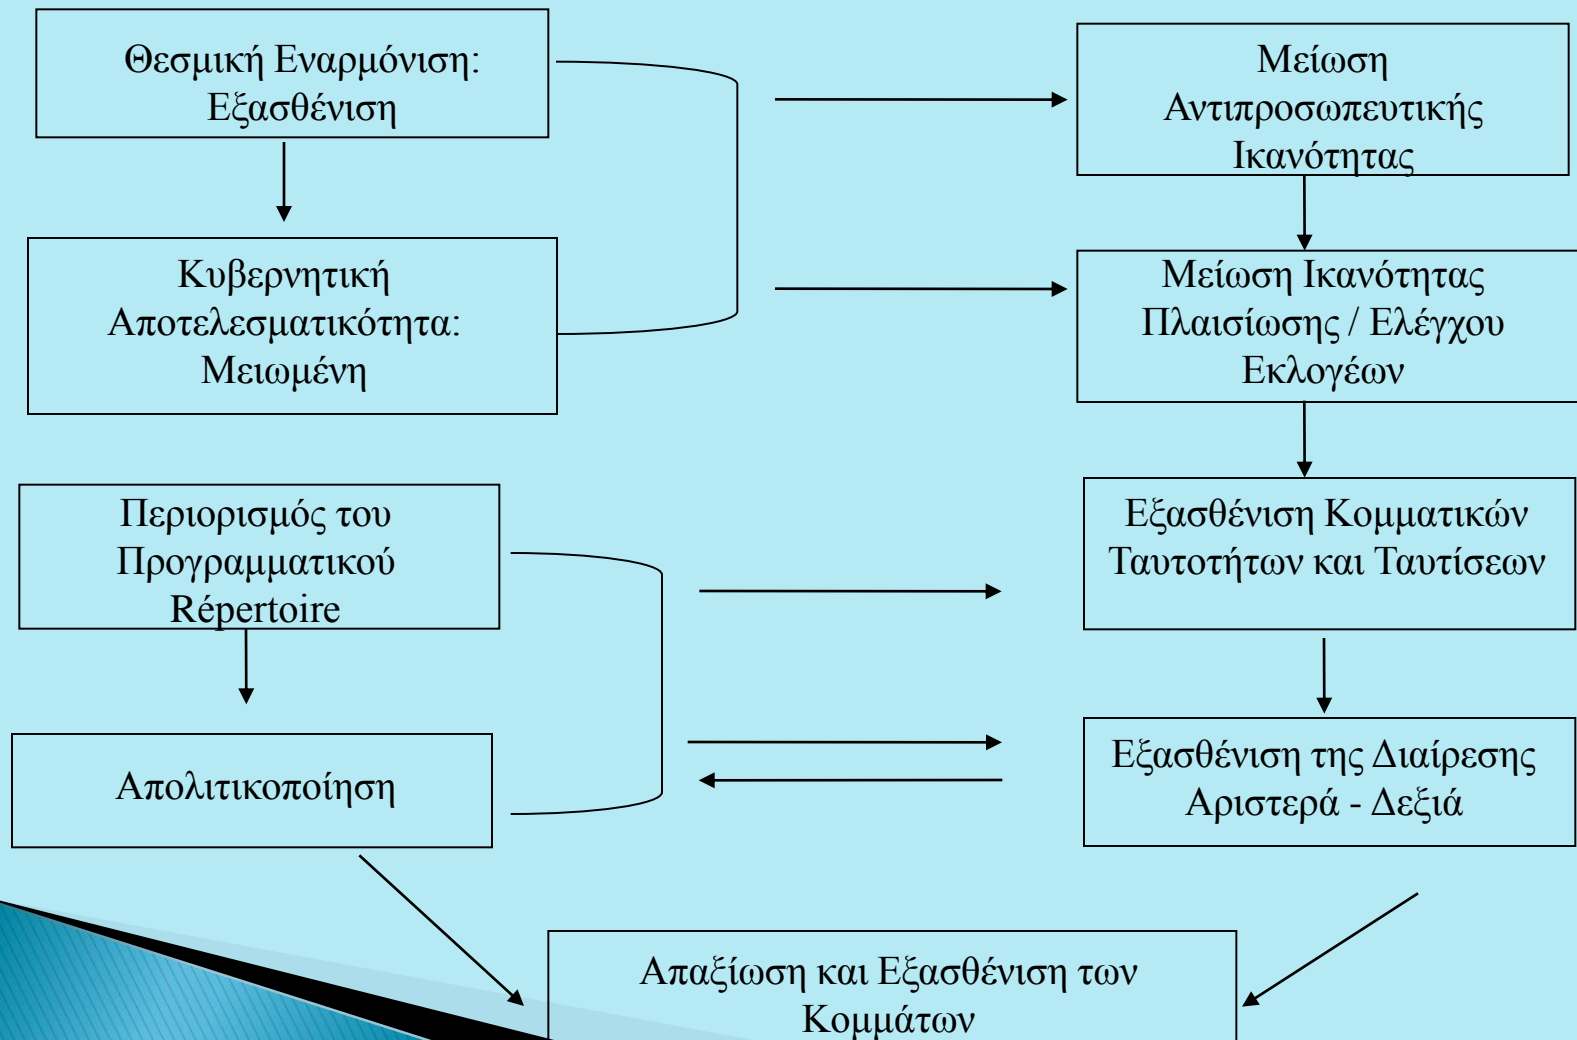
Θεσμική Εναρμόνιση: Εξασθένιση

Κυβερνητική Αποτελεσματικότητα: Μειωμένη

Μείωση Αντιπροσωπευτικής Ικανότητας

Μείωση Ικανότητας Πλαισίωσης / Ελέγχου Εκλογέων

Περιορισμός του Προγραμματικού Répertoire

Απολιτικοποίηση

Εξασθένιση Κομματικών Ταυτοτήτων και Ταυτίσεων

Εξασθένιση της Διαίρεσης Αριστερά - Δεξιά

Απαξίωση και Εξασθένιση των Κομμάτων